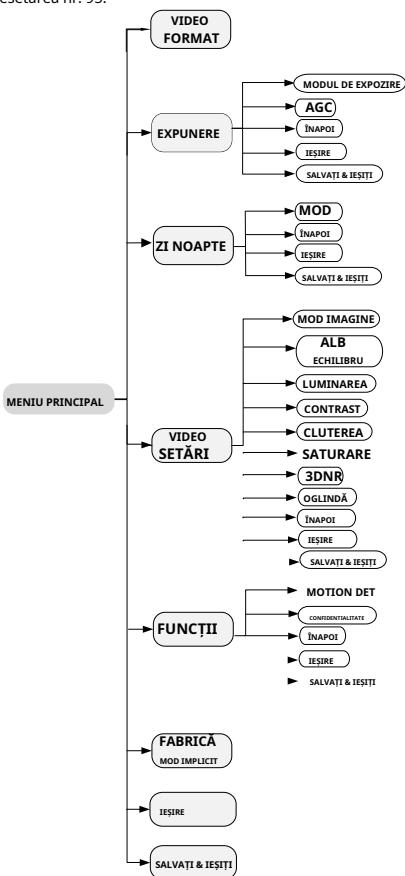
setarea nr. 95.

VIDEO FORMAT

EXPUNERE

MODUL DE EXPOZIRE

AGC

ÎNAPOI

IEŞIRE

SALVAŢI & IEŞIŢI

ZI NOAPTE

MOD

ÎNAPOI

IEŞIRE

SALVAŢI & IEŞIŢI

MENIU PRINCIPAL

VIDEO SETĂRI

MOD IMAGINE

ALB ECHILIBRU

LUMINAREA

CONTRAST

CLUTEREA

SATURARE

3DNR

OGLINDĂ

ÎNAPOI

IEŞIRE

SALVAŢI & IEŞIŢI

FUNCŢII

MOTION DET

CONFIDENTIALITATE

ÎNAPOI

IEŞIRE

SALVAŢI & IEŞIŢI

FABRICĂ MOD IMPLICIT

IEŞIRE

SALVAŢI & IEŞIŢI